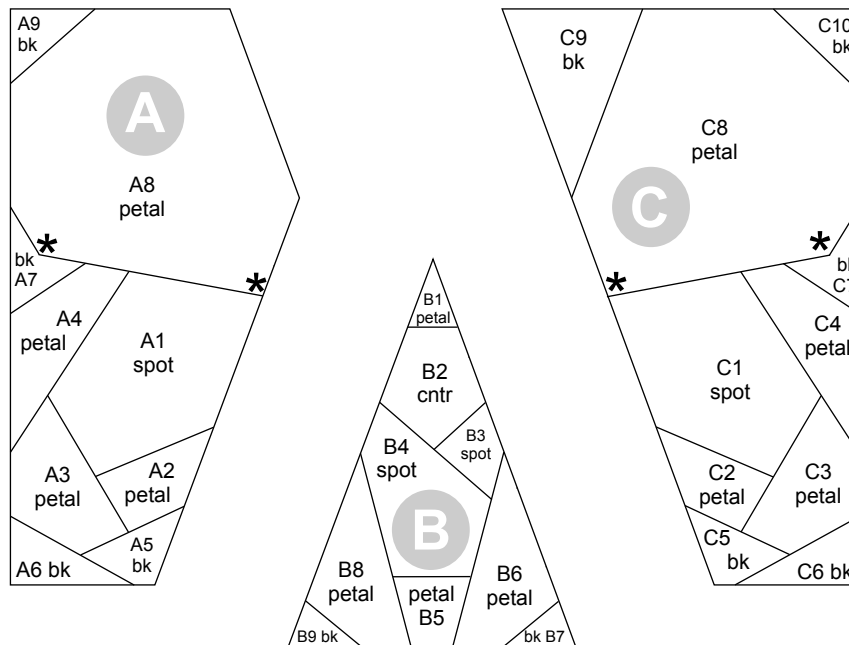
A9
bk

A

A8
petal

*

bk
A7

*

A4
petal

A1
spot

A3
petal

A2
petal

A5
bk

A6 bk

B1
petal

B2
cntr

B4
spot

B3
spot

B

B8
petal

petal
B5

B6
petal

B9 bk

bk B7

C9
bk

C10
bk

C8
petal

C

*

*

bk
C1

C4
petal

C1
spot

C2
petal

C3
petal

C5
bk

C6 bk